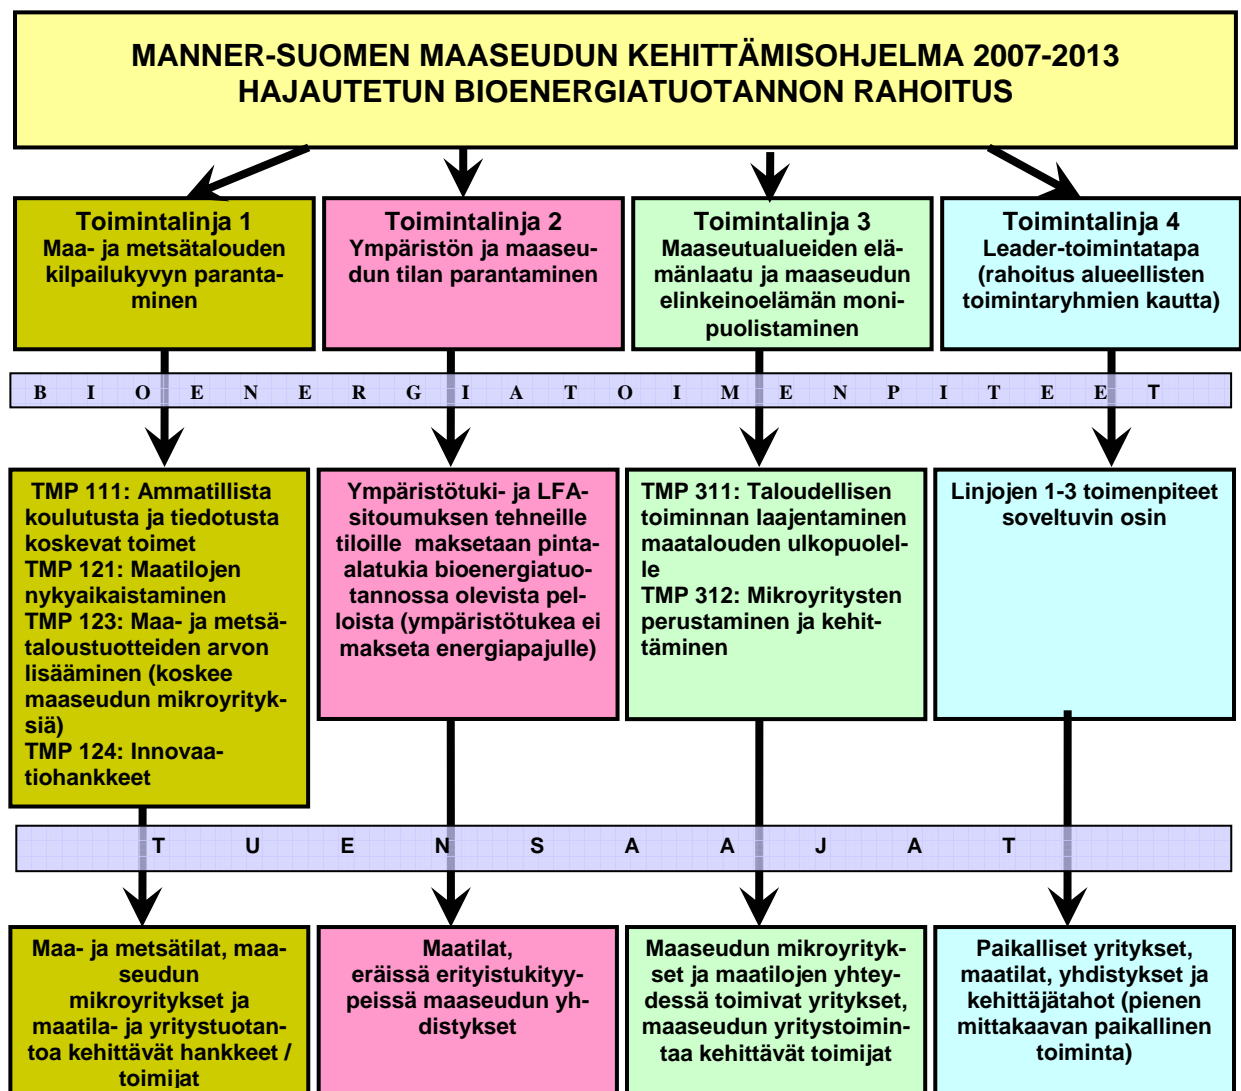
MANNER-SUOMEN MAASEUDUN KEHITTÄMISOHJELMA 2007-2013
HAJAUTETUN BIOENERGIATUOTANNON RAHOITUS

Toimintalinja 1
Maa- ja metsätalouden kilpailukyvyn parantaminen

Toimintalinja 2
Ympäristön ja maaseudun tilan parantaminen

Toimintalinja 3
Maaseutualueiden elämänlaatu ja maaseudun elinkeinoelämän monipuolistaminen

Toimintalinja 4
Leader-toimintatapa (rahoitus alueellisten toimintaryhmien kautta)

B I O E N E R G I A T O I M E N P I T E E T

TMP 111: Ammatillista koulutusta ja tiedotusta koskevat toimet
TMP 121: Maatilojen nykyaikaistaminen
TMP 123: Maa- ja metsätaloustuotteiden arvon lisääminen (koskee maaseudun mikroyrityksiä)
TMP 124: Innovaatiohankkeet

Ympäristötuki- ja LFA-sitoumuksen tehneille tiloille maksetaan pinta-alatukia bioenergiatuotannossa olevista pelloista (ympäristötukea ei makseta energiapajulle)

TMP 311: Taloudellisen toiminnan laajentaminen maatalouden ulkopuolelle
TMP 312: Mikroyritysten perustaminen ja kehittäminen

Linjojen 1-3 toimenpiteet soveltuvin osin

T U E N S A A J A T

Maa- ja metsätilat, maaseudun mikroyritykset ja maatila- ja yritystuotantoa kehittävät hankkeet / toimijat

Maatilat, eräissä erityistukityypeissä maaseudun yhdistykset

Maaseudun mikroyritykset ja maatilojen yhteydessä toimivat yritykset, maaseudun yritystoimintaa kehittävät toimijat

Paikalliset yritykset, maatilat, yhdistykset ja kehittäjätahot (pienen mittakaavan paikallinen toiminta)